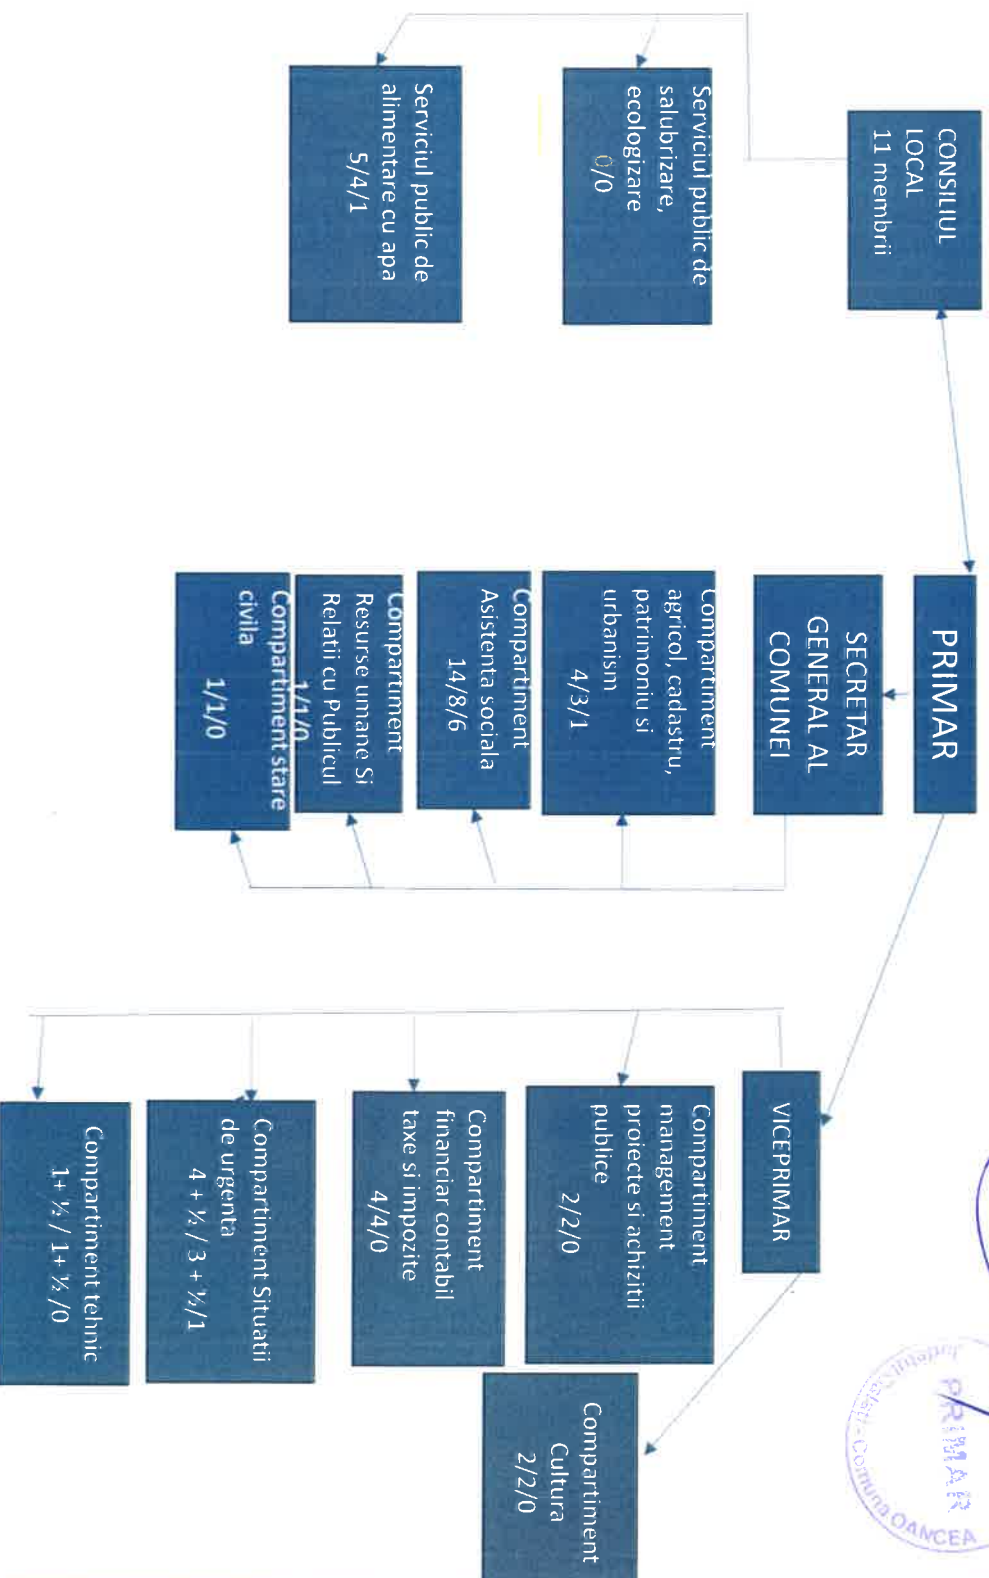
CONSILIUL LOCAL
11 membri

Serviciul public de salubrizare, ecologizare
0/0

Serviciul public de alimentare cu apa
5/4/1

PRIMAR

SECRETAR GENERAL AL COMUNEI

Compartiment agricol, cadastru, patrimoniu si urbanism
4/3/1

Compartiment Asistenta sociala
14/8/6

Compartiment Resurse umane Si Relatii cu Publicul
1/1/0

Compartiment stare civila
1/1/0

VICEPRIMAR

Compartiment management proiecte si achizitii publice
2/2/0

Compartiment financiar contabil taxe si impozite
4/4/0

Compartiment Situatii de urgenta
4 + ½ / 3 + ½/1

Compartiment tehnic
1+ ½ / 1+ ½ /0

Compartiment Cultura
2/2/0

PRIMAR
Județul Galați - Comuna OANCEA